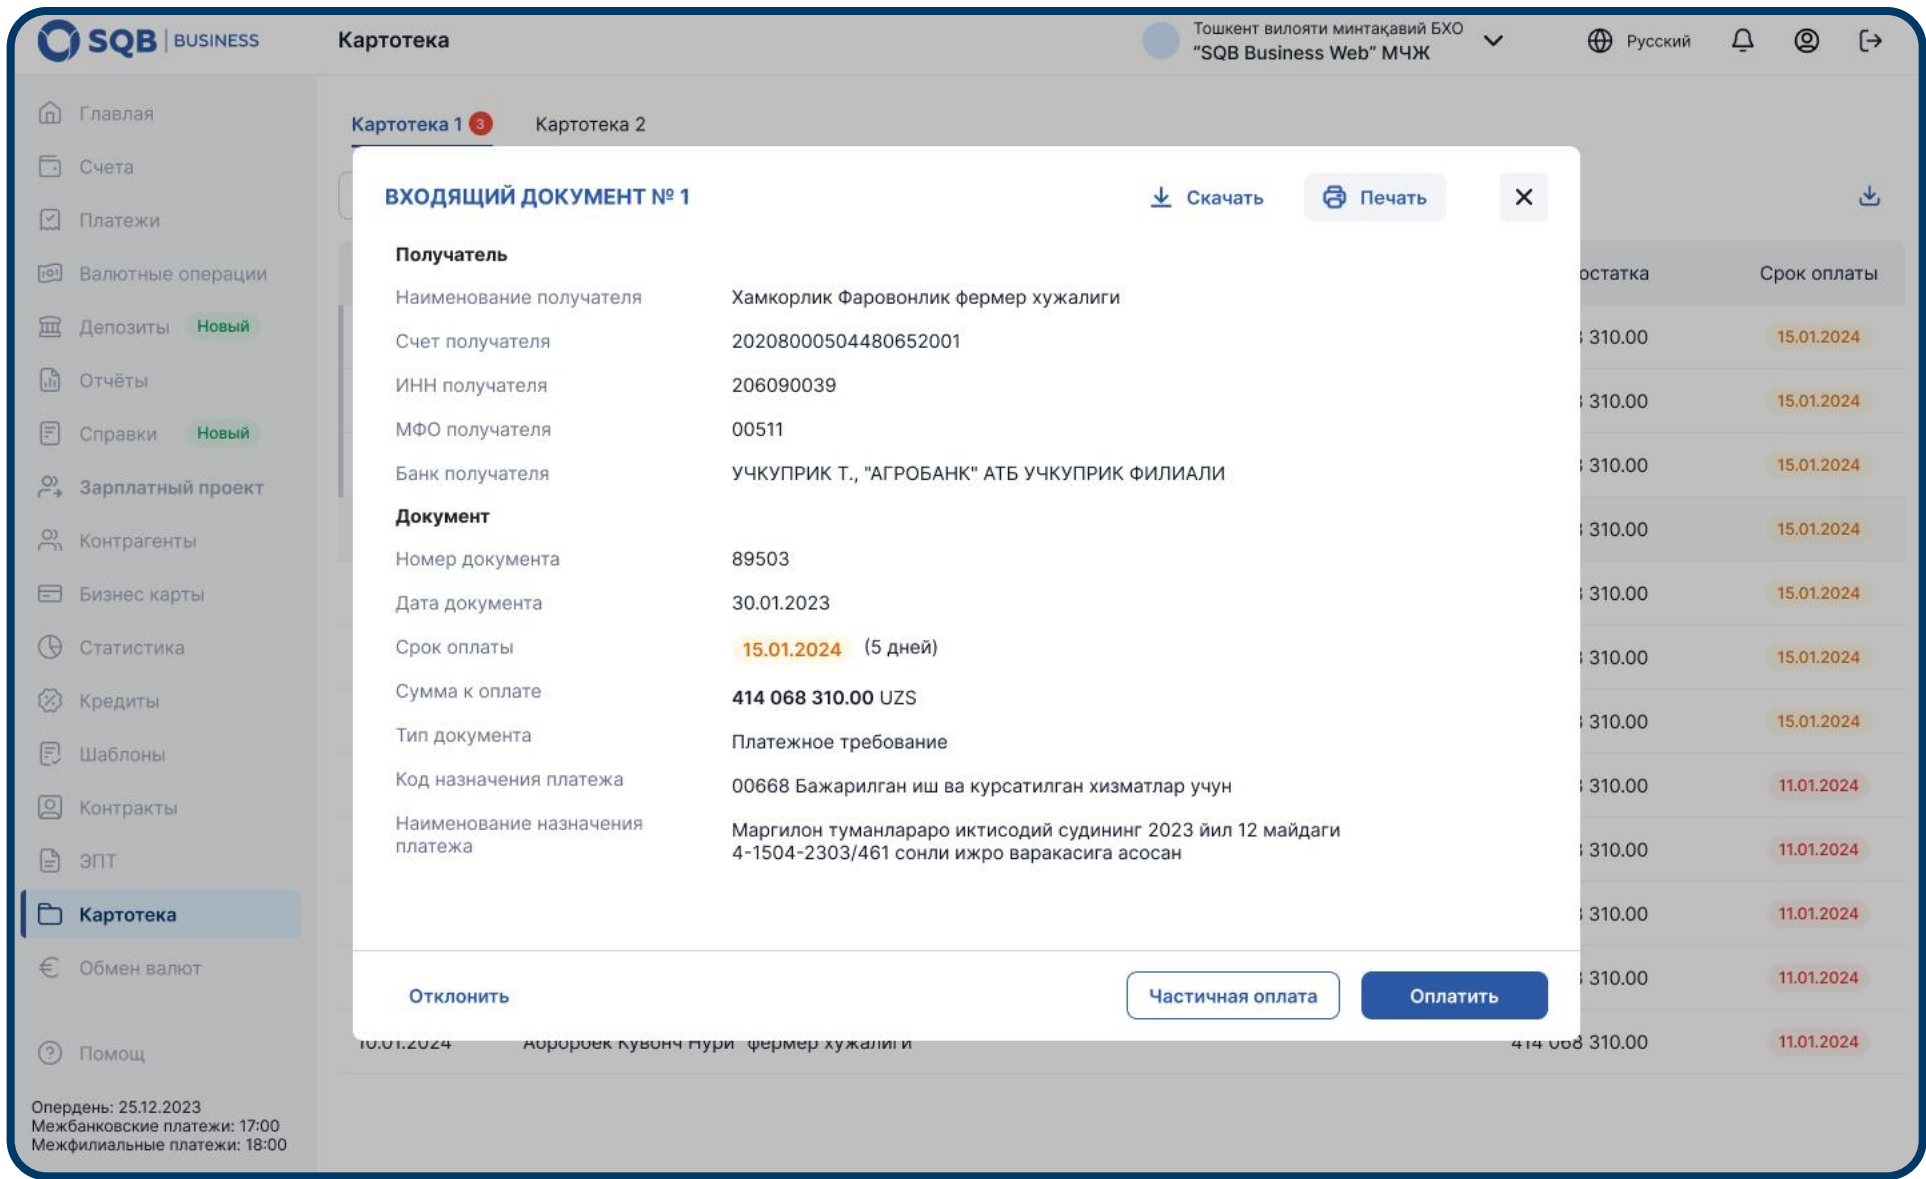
SQB | BUSINESS

Картотека

Тошкент вилояти минтақавий БХО
"SQB Business Web" МЧЖ

Русский

Главная
Счета
Платежи
Валютные операции
Депозиты Новый
Отчёты
Справки Новый
Зарплатный проект
Контрагенты
Бизнес карты
Статистика
Кредиты
Шаблоны
Контракты
ЭПТ
Картотека
Обмен валют

Помощ

Опердень: 25.12.2023
Межбанковские платежи: 17:00
Межфилиальные платежи: 18:00

Картотека 1 3 Картотека 2

| остатка | Срок оплаты |
|---|---|
| 310.00 | 15.01.2024 |
| 310.00 | 15.01.2024 |
| 310.00 | 15.01.2024 |
| 310.00 | 15.01.2024 |
| 310.00 | 15.01.2024 |
| 310.00 | 15.01.2024 |
| 310.00 | 15.01.2024 |
| 310.00 | 11.01.2024 |
| 310.00 | 11.01.2024 |
| 310.00 | 11.01.2024 |
| 310.00 | 11.01.2024 |
| 414 068 310.00 | 11.01.2024 |

10.01.2024 Аброрбек Кувонч Нури фермер хужалиги

ВХОДЯЩИЙ ДОКУМЕНТ № 1

Скачать Печать

Получатель

Наименование получателя Хамкорлик Фаровонлик фермер хужалиги
Счет получателя 20208000504480652001
ИНН получателя 206090039
МФО получателя 00511
Банк получателя УЧКУПРИК Т., "АГРОБАНК" АТБ УЧКУПРИК ФИЛИАЛИ

Документ

Номер документа 89503
Дата документа 30.01.2023
Срок оплаты 15.01.2024 (5 дней)
Сумма к оплате 414 068 310.00 UZS
Тип документа Платежное требование
Код назначения платежа 00668 Бажарилган иш ва курсатилган хизматлар учун
Наименование назначения платежа Маргилон туманлараро иктисодий судининг 2023 йил 12 майдаги 4-1504-2303/461 сонли ижро варакасига асосан

Отклонить

Частичная оплата

Оплатить